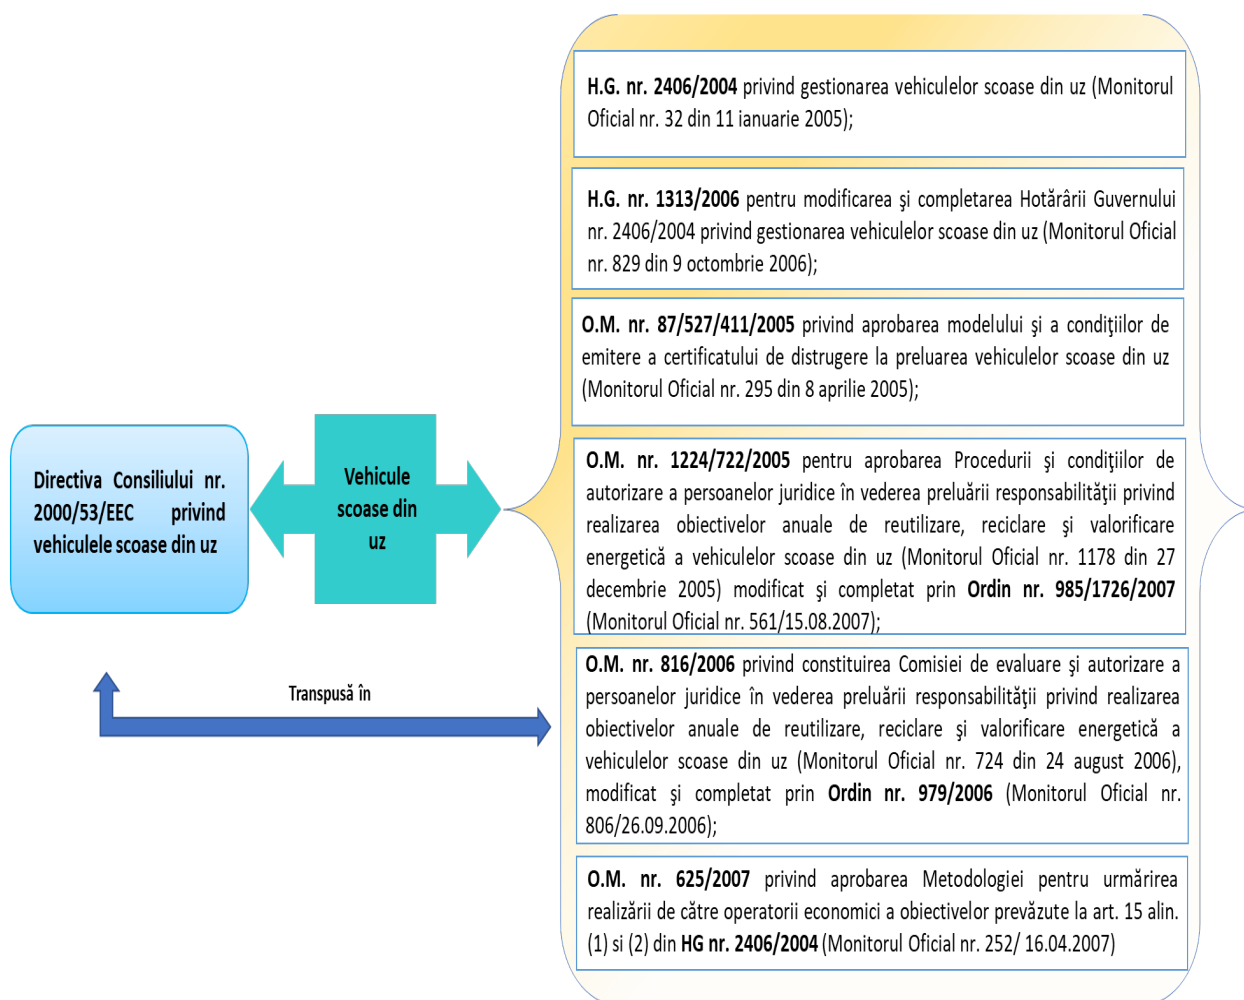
Directiva Consiliului nr. 2000/53/EEC privind vehiculele scoase din uz

Vehicule scoase din uz

Transpusă în

H.G. nr. 2406/2004 privind gestionarea vehiculelor scoase din uz (Monitorul Oficial nr. 32 din 11 ianuarie 2005);

H.G. nr. 1313/2006 pentru modificarea şi completarea Hotărârii Guvernului nr. 2406/2004 privind gestionarea vehiculelor scoase din uz (Monitorul Oficial nr. 829 din 9 octombrie 2006);

O.M. nr. 87/527/411/2005 privind aprobarea modelului şi a condiţiilor de emitere a certificatului de distrugere la preluarea vehiculelor scoase din uz (Monitorul Oficial nr. 295 din 8 aprilie 2005);

O.M. nr. 1224/722/2005 pentru aprobarea Procedurii şi condiţiilor de autorizare a persoanelor juridice în vederea preluării responsabilităţii privind realizarea obiectivelor anuale de reutilizare, reciclare şi valorificare energetică a vehiculelor scoase din uz (Monitorul Oficial nr. 1178 din 27 decembrie 2005) modificat şi completat prin Ordin nr. 985/1726/2007 (Monitorul Oficial nr. 561/15.08.2007);

O.M. nr. 816/2006 privind constituirea Comisiei de evaluare şi autorizare a persoanelor juridice în vederea preluării responsabilităţii privind realizarea obiectivelor anuale de reutilizare, reciclare şi valorificare energetică a vehiculelor scoase din uz (Monitorul Oficial nr. 724 din 24 august 2006), modificat şi completat prin Ordin nr. 979/2006 (Monitorul Oficial nr. 806/26.09.2006);

O.M. nr. 625/2007 privind aprobarea Metodologiei pentru urmărirea realizării de către operatorii economici a obiectivelor prevăzute la art. 15 alin. (1) si (2) din HG nr. 2406/2004 (Monitorul Oficial nr. 252/ 16.04.2007)